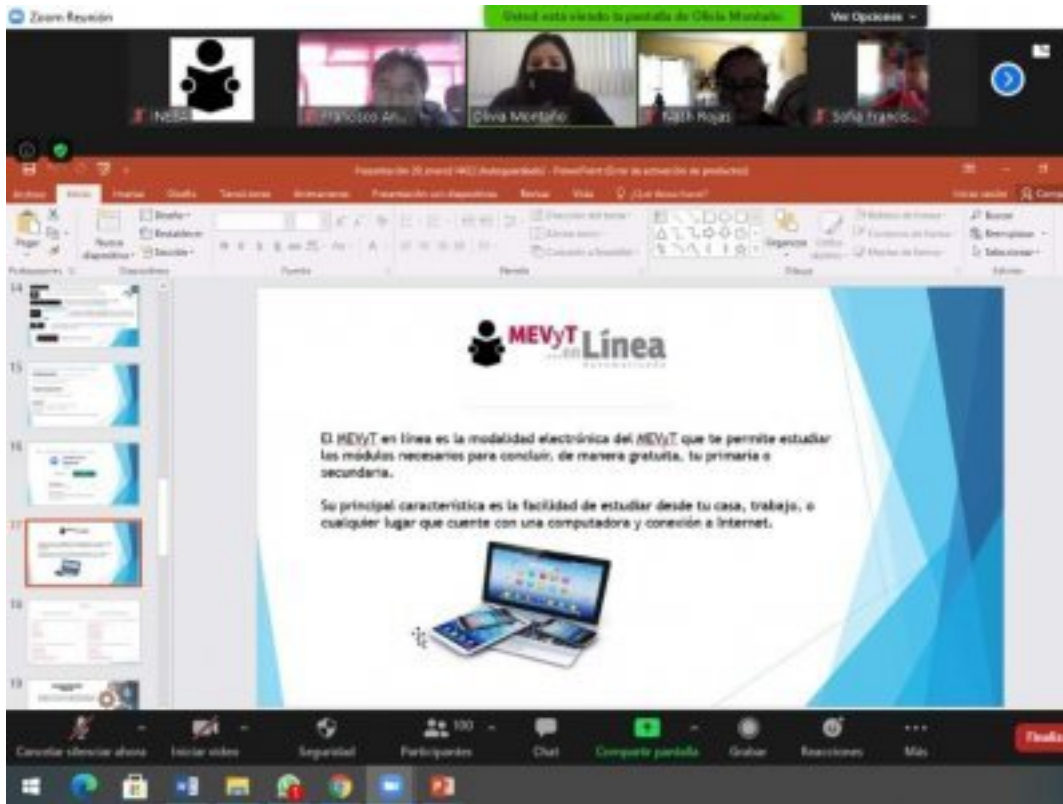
Zoom Reunión

Usted está viendo la pantalla de Olivia Montaño

Ver Opciones

NeBa

Francisco An...

Olivia Montaño

Kath Rojas

Sofia Francis...

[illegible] - PowerPoint (Error de activación de productos)

Archivo Inicio Insertar Diseño Transiciones Animaciones Presentación con diapositivas Revisar Vista ¿Qué desea hacer?

Pegar Nueva diapositiva Diseño Restablecer Sección Portapapeles Diapositivas Fuente Párrafo Dibujo Organizar Estilos rápidos Buscar Reemplazar Seleccionar Edición

14

15

16

17

18

19

MEVyT en Línea

El MEVyT en línea es la modalidad electrónica del MEVyT que te permite estudiar los módulos necesarios para concluir, de manera gratuita, tu primaria o secundaria.

Su principal característica es la facilidad de estudiar desde tu casa, trabajo, o cualquier lugar que cuente con una computadora y conexión a Internet.

Cancelar silenciar ahora

Iniciar video

Seguridad

Participantes 100

Chat

Compartir pantalla

Grabar

Reacciones

Más

Finaliz